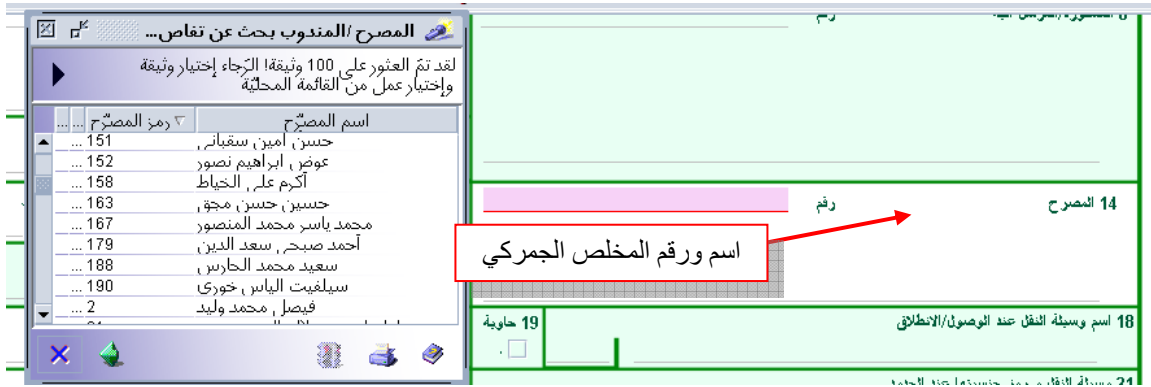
المصرح/المندوب بحث عن تفاص...

لقد تمّ العثور على 100 وثيقة! الرّجاء إختيار وثيقة وإختيار عمل من القائمة المحليّة

| اسم المصرّح | رمز المصرّح | ... | ... |
|---|---|---|---|
| حسن امين سقبان | 151 ... | | |
| عوض ابراهيم نصور | 152 ... | | |
| اكرم علي الخياط | 158 ... | | |
| حسين حسن مجق | 163 ... | | |
| محمد ياسر محمد المنصور | 167 ... | | |
| أحمد صبحي سعد الدين | 179 ... | | |
| سعيد محمد الحارس | 188 ... | | |
| سيلفيت الياس خوري | 190 ... | | |
| فيصل محمد وليد | 2 ... | | |

رقم

رقم

14 المصرح

اسم ورقم المخلص الجمركي

19 حاوية

18 اسم وسيلة النقل عند الوصول/الانطلاق

21 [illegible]